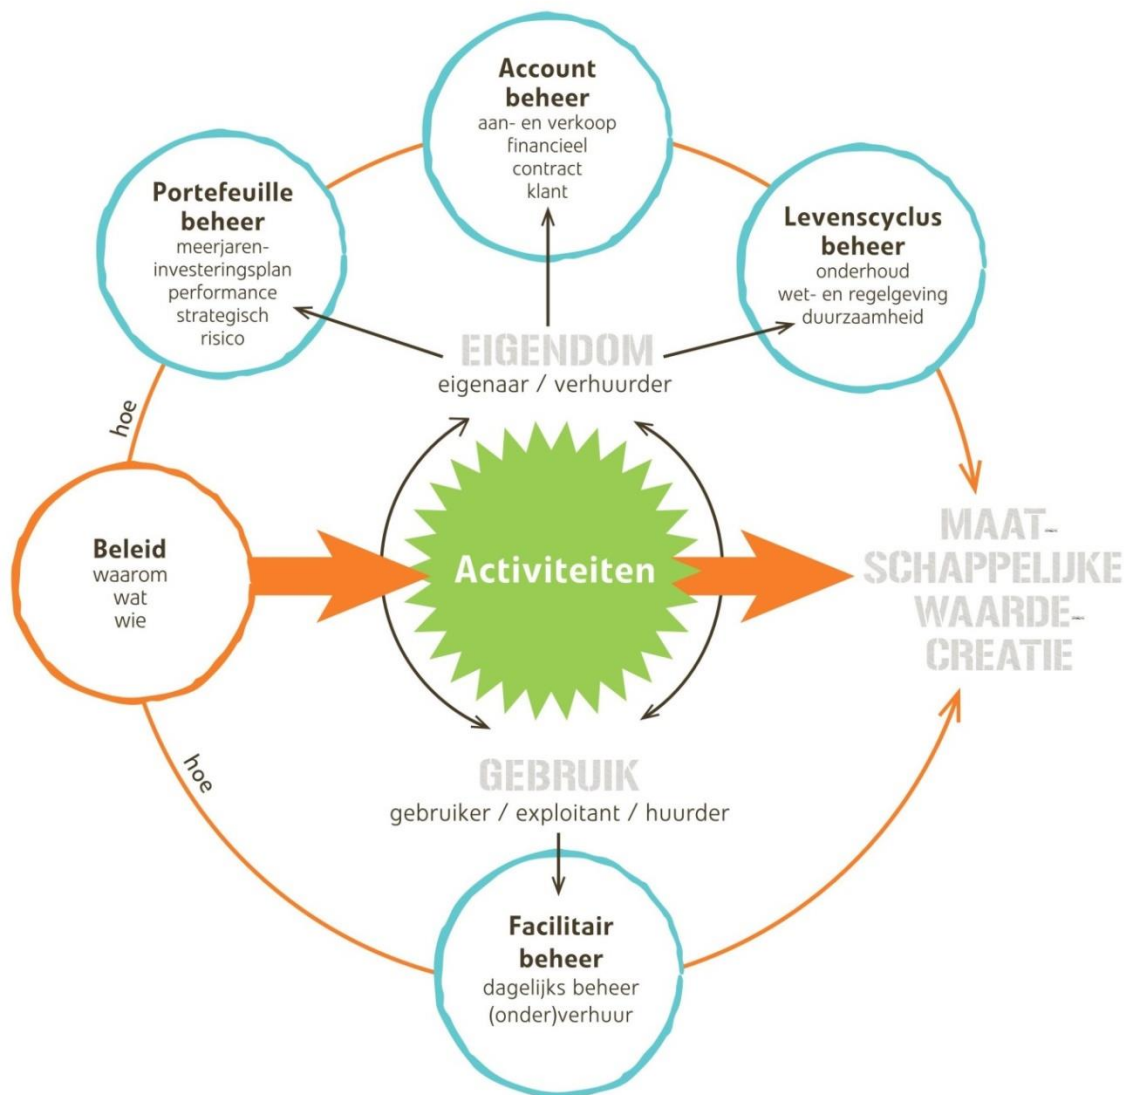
Account beheer
aan- en verkoop
financieel
contract
klant

Portefeuille beheer
meerjaren-investeringsplan
performance
strategisch
risico

Levenscyclus beheer
onderhoud
wet- en regelgeving
duurzaamheid

EIGENDOM
eigenaar / verhuurder

hoe

Beleid
waarom
wat
wie

Activiteiten

MAATSCHAPPELIJKE WAARDECREATIE

hoe

GEBRUIK
gebruiker / exploitant / huurder

Facilitair beheer
dagelijks beheer
(onder)verhuur